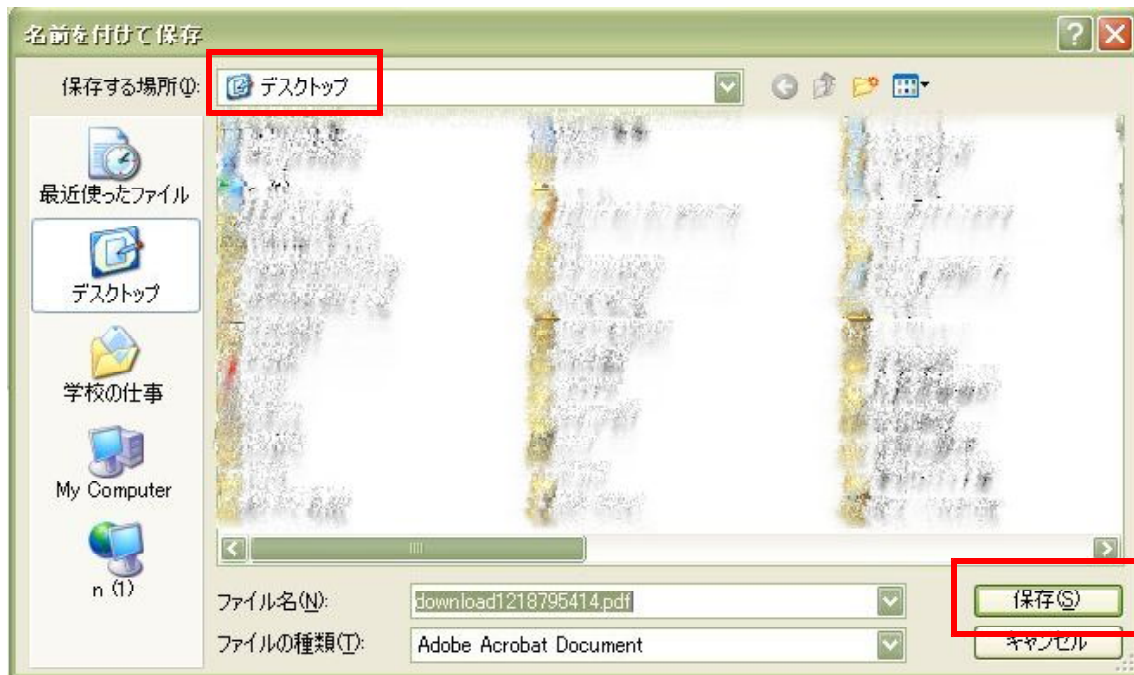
名前を付けて保存

保存する場所(I): デスクトップ

最近使ったファイル

デスクトップ

学校の仕事

My Computer

n (1)

ファイル名(N): download1218795414.pdf

ファイルの種類(T): Adobe Acrobat Document

保存(S)

キャンセル